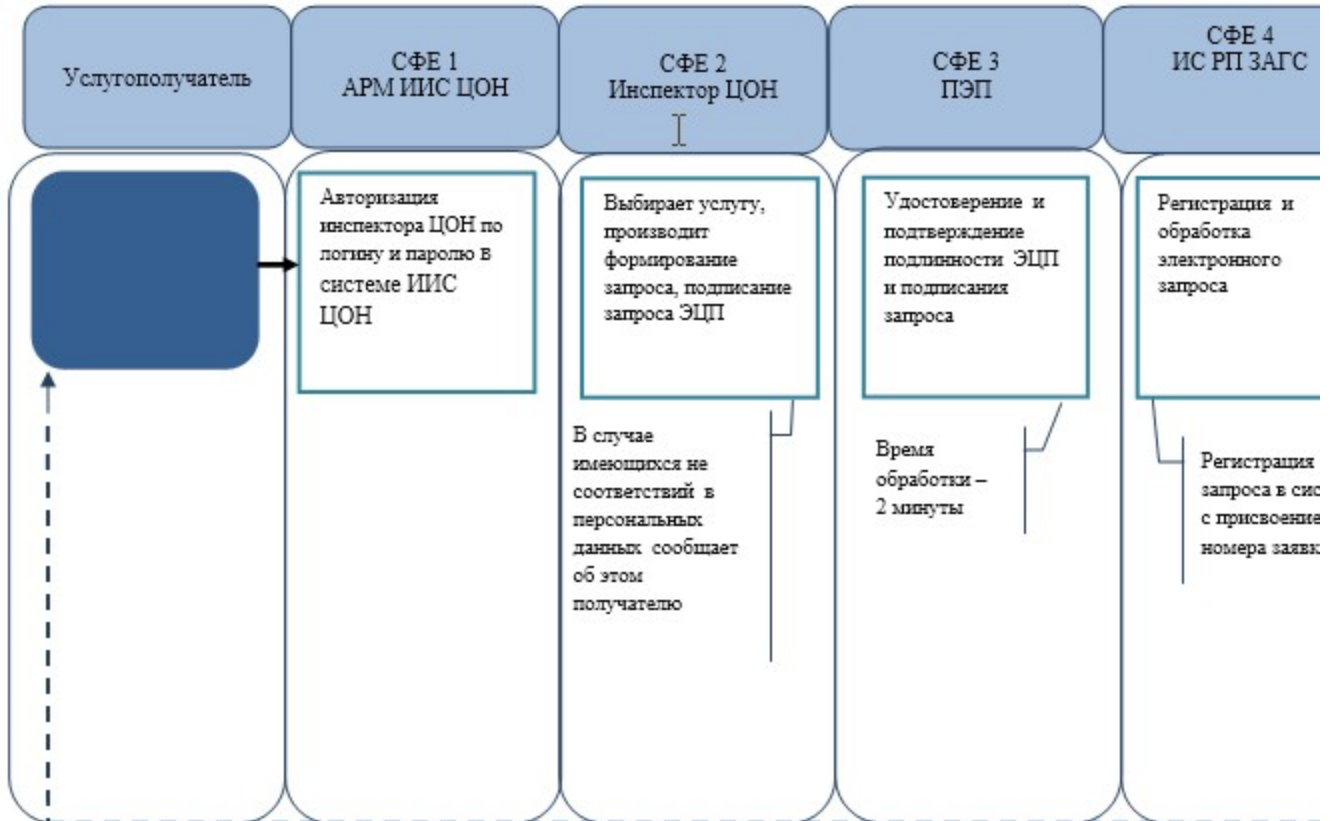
Услугополучатель

СФЕ 1
АРМ ИИС ЦОН

СФЕ 2
Инспектор ЦОН

СФЕ 3
ПЭП

СФЕ 4
ИС РП ЗАГС

Авторизация инспектора ЦОН по логину и паролю в системе ИИС ЦОН

Выбирает услугу, производит формирование запроса, подписание запроса ЭЦП

В случае имеющихся не соответствий в персональных данных сообщает об этом получателю

Удостоверение и подтверждение подлинности ЭЦП и подписания запроса

Время обработки – 2 минуты

Регистрация и обработка электронного запроса

Регистрация запроса в сис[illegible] с присвоение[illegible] номера заявк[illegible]